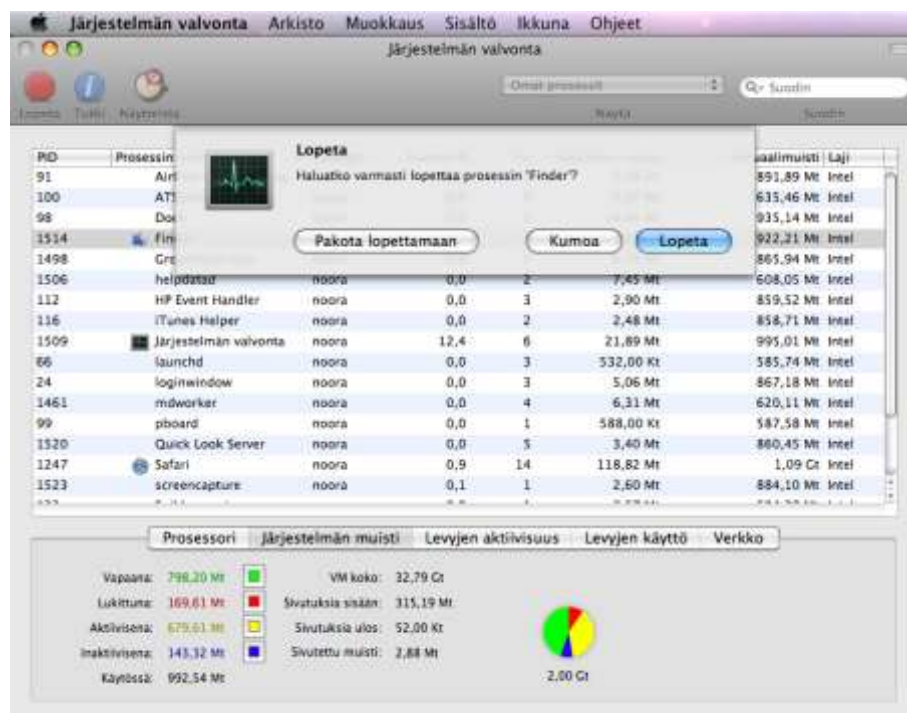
Järjestelmän valvonta Arkisto Muokkaus Sisältö Ikkuna Ohjeet

Järjestelmän valvonta

Lopeta Tiedot Näytteistä

Omat prosessit

Näytä

Suodin

Suodin

Lopeta

Haluatko varmasti lopettaa prosessin "Finder"?

Pakota lopettamaan

Kumoa

Lopeta

| PID | Prosessin | | | | | aalimuisti | Laji |
|---|---|---|---|---|---|---|---|
| 91 | Airt | | | | | 891,89 Mt | Intel |
| 100 | AT | | | | | 635,46 Mt | Intel |
| 98 | Doc | | | | | 935,14 Mt | Intel |
| 1514 | Fin | | | | | 922,21 Mt | Intel |
| 1498 | Gro | | | | | 865,94 Mt | Intel |
| 1506 | helpdatad | noora | 0,0 | 2 | 7,45 Mt | 608,05 Mt | Intel |
| 112 | HP Event Handler | noora | 0,0 | 3 | 2,90 Mt | 859,52 Mt | Intel |
| 116 | iTunes Helper | noora | 0,0 | 2 | 2,48 Mt | 858,71 Mt | Intel |
| 1509 | Järjestelmän valvonta | noora | 12,4 | 6 | 21,89 Mt | 995,01 Mt | Intel |
| 66 | launchd | noora | 0,0 | 3 | 532,00 Kt | 585,74 Mt | Intel |
| 24 | loginwindow | noora | 0,0 | 3 | 5,06 Mt | 867,18 Mt | Intel |
| 1461 | mdworker | noora | 0,0 | 4 | 6,31 Mt | 620,11 Mt | Intel |
| 99 | pboard | noora | 0,0 | 1 | 588,00 Kt | 587,58 Mt | Intel |
| 1520 | Quick Look Server | noora | 0,0 | 5 | 3,40 Mt | 860,45 Mt | Intel |
| 1247 | Safari | noora | 0,9 | 14 | 118,82 Mt | 1,09 Gt | Intel |
| 1523 | screencapture | noora | 0,1 | 1 | 2,60 Mt | 884,10 Mt | Intel |

Prosessori Järjestelmän muisti Levyjen aktiivisuus Levyjen käyttö Verkko

Vapaana: 798,20 Mt
Lukittuna: 169,61 Mt
Aktiivisena: 679,61 Mt
Inaktiivisena: 143,32 Mt
Käytössä: 992,54 Mt

VM koko: 32,79 Gt
Sivutuksia sisään: 315,19 Mt
Sivutuksia ulos: 52,00 Kt
Sivutettu muisti: 2,88 Mt

2,00 Gt